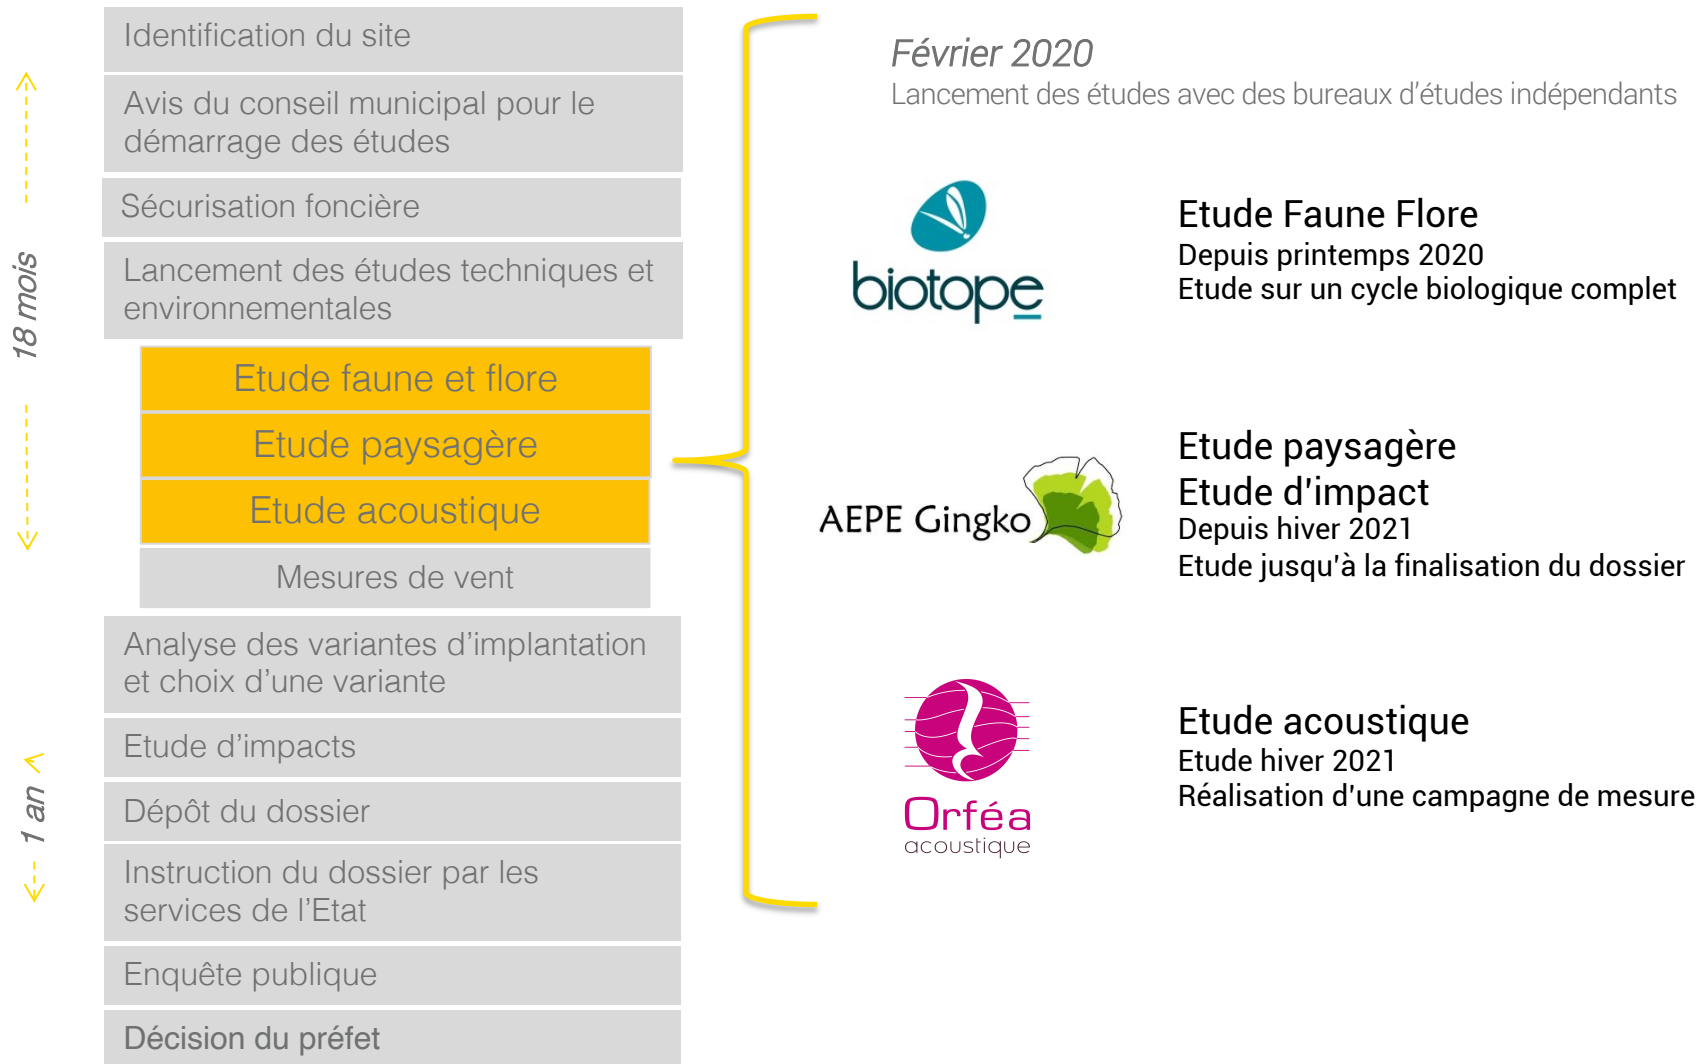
18 mois

Identification du site

Avis du conseil municipal pour le démarrage des études

Sécurisation foncière

Lancement des études techniques et environnementales

Etude faune et flore

Etude paysagère

Etude acoustique

Mesures de vent

Analyse des variantes d'implantation et choix d'une variante

1 an

Etude d'impacts

Dépôt du dossier

Instruction du dossier par les services de l'Etat

Enquête publique

Décision du préfet

Février 2020
Lancement des études avec des bureaux d'études indépendants

biotope

Etude Faune Flore
Depuis printemps 2020
Etude sur un cycle biologique complet

AEPE Gingko

Etude paysagère
Etude d'impact
Depuis hiver 2021
Etude jusqu'à la finalisation du dossier

Orféa
acoustique

Etude acoustique
Etude hiver 2021
Réalisation d'une campagne de mesure